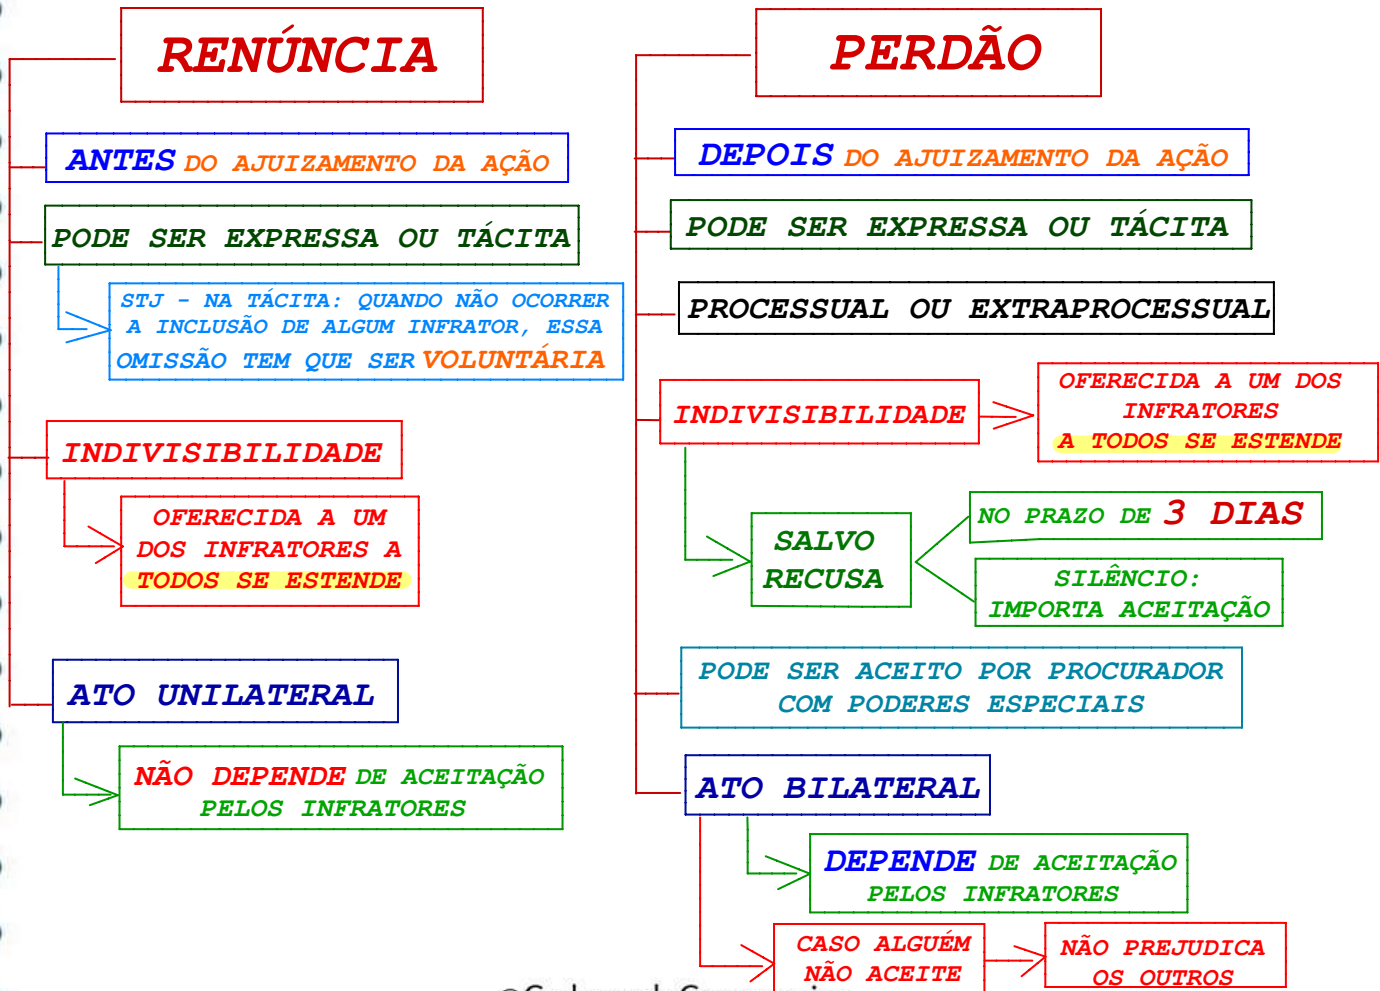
RENÚNCIA

ANTES DO AJUIZAMENTO DA AÇÃO

PODE SER EXPRESSA OU TÁCITA

STJ - NA TÁCITA: QUANDO NÃO OCORRER A INCLUSÃO DE ALGUM INFRATOR, ESSA OMISSÃO TEM QUE SER VOLUNTÁRIA

INDIVISIBILIDADE

OFERECIDA A UM DOS INFRATORES A TODOS SE ESTENDE

ATO UNILATERAL

NÃO DEPENDE DE ACEITAÇÃO PELOS INFRATORES

PERDÃO

DEPOIS DO AJUIZAMENTO DA AÇÃO

PODE SER EXPRESSA OU TÁCITA

PROCESSUAL OU EXTRAPROCESSUAL

INDIVISIBILIDADE

OFERECIDA A UM DOS INFRATORES A TODOS SE ESTENDE

SALVO RECUSA

NO PRAZO DE 3 DIAS

SILÊNCIO: IMPORTA ACEITAÇÃO

PODE SER ACEITO POR PROCURADOR COM PODERES ESPECIAIS

ATO BILATERAL

DEPENDE DE ACEITAÇÃO PELOS INFRATORES

CASO ALGUÉM NÃO ACEITE

NÃO PREJUDICA OS OUTROS

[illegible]